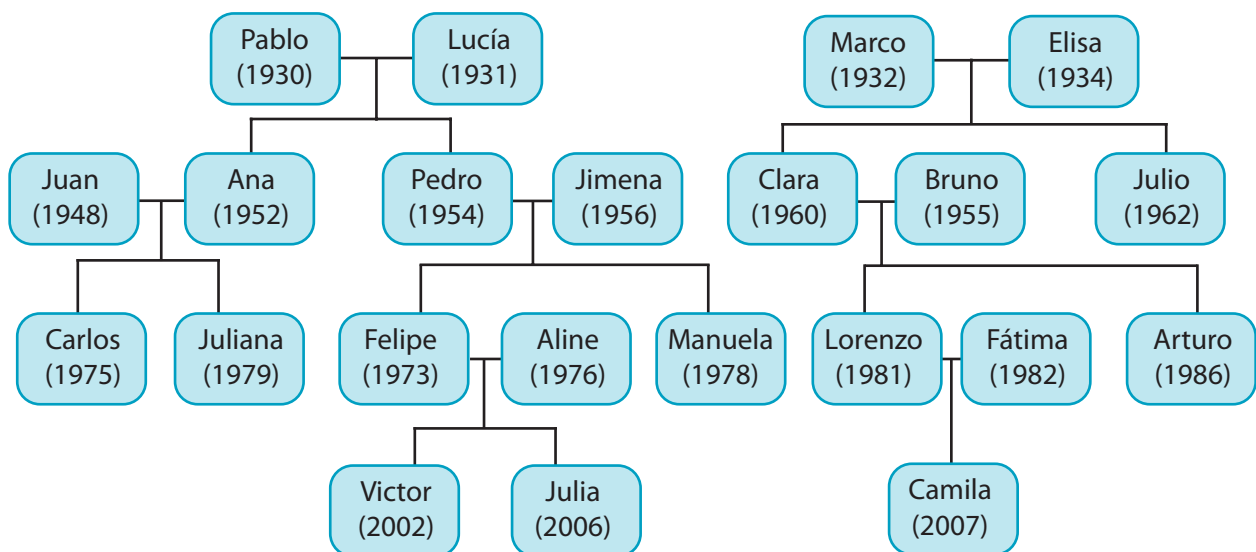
Pablo (1930)
Lucía (1931)
Marco (1932)
Elisa (1934)

Juan (1948)
Ana (1952)
Pedro (1954)
Jimena (1956)
Clara (1960)
Bruno (1955)
Julio (1962)

Carlos (1975)
Juliana (1979)
Felipe (1973)
Aline (1976)
Manuela (1978)
Lorenzo (1981)
Fátima (1982)
Arturo (1986)

Victor (2002)
Julia (2006)
Camila (2007)